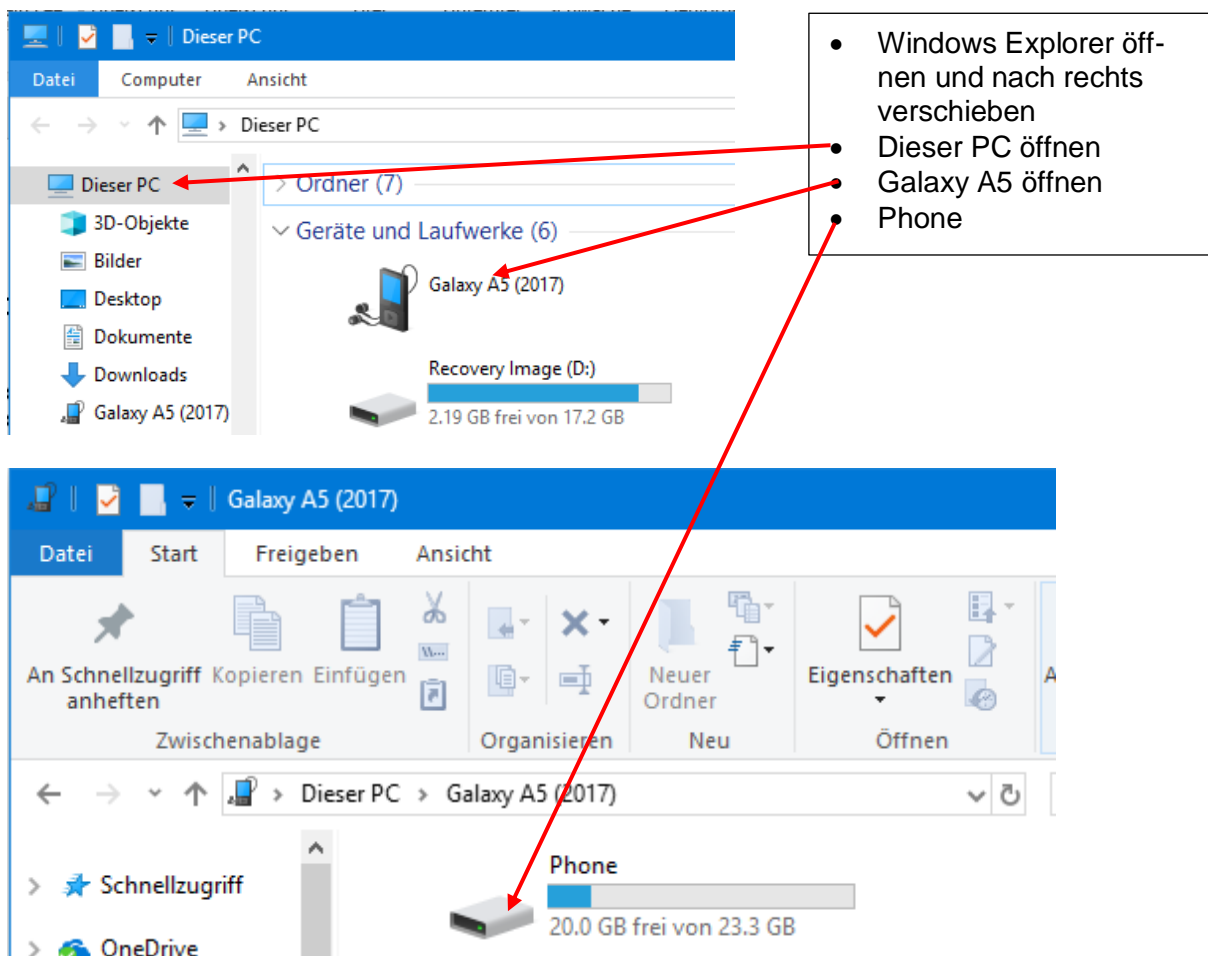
Dieser PC

Datei Computer Ansicht

Dieser PC

Dieser PC
3D-Objekte
Bilder
Desktop
Dokumente
Downloads
Galaxy A5 (2017)

Ordner (7)

Geräte und Laufwerke (6)

Galaxy A5 (2017)

Recovery Image (D:)
2.19 GB frei von 17.2 GB

- Windows Explorer öffnen und nach rechts verschieben
- Dieser PC öffnen
- Galaxy A5 öffnen
- Phone

Galaxy A5 (2017)

Datei Start Freigeben Ansicht

An Schnellzugriff anheften Kopieren Einfügen

Neuer Ordner

Eigenschaften

Zwischenablage Organisieren Neu Öffnen

Dieser PC › Galaxy A5 (2017)

Schnellzugriff
OneDrive

Phone
20.0 GB frei von 23.3 GB